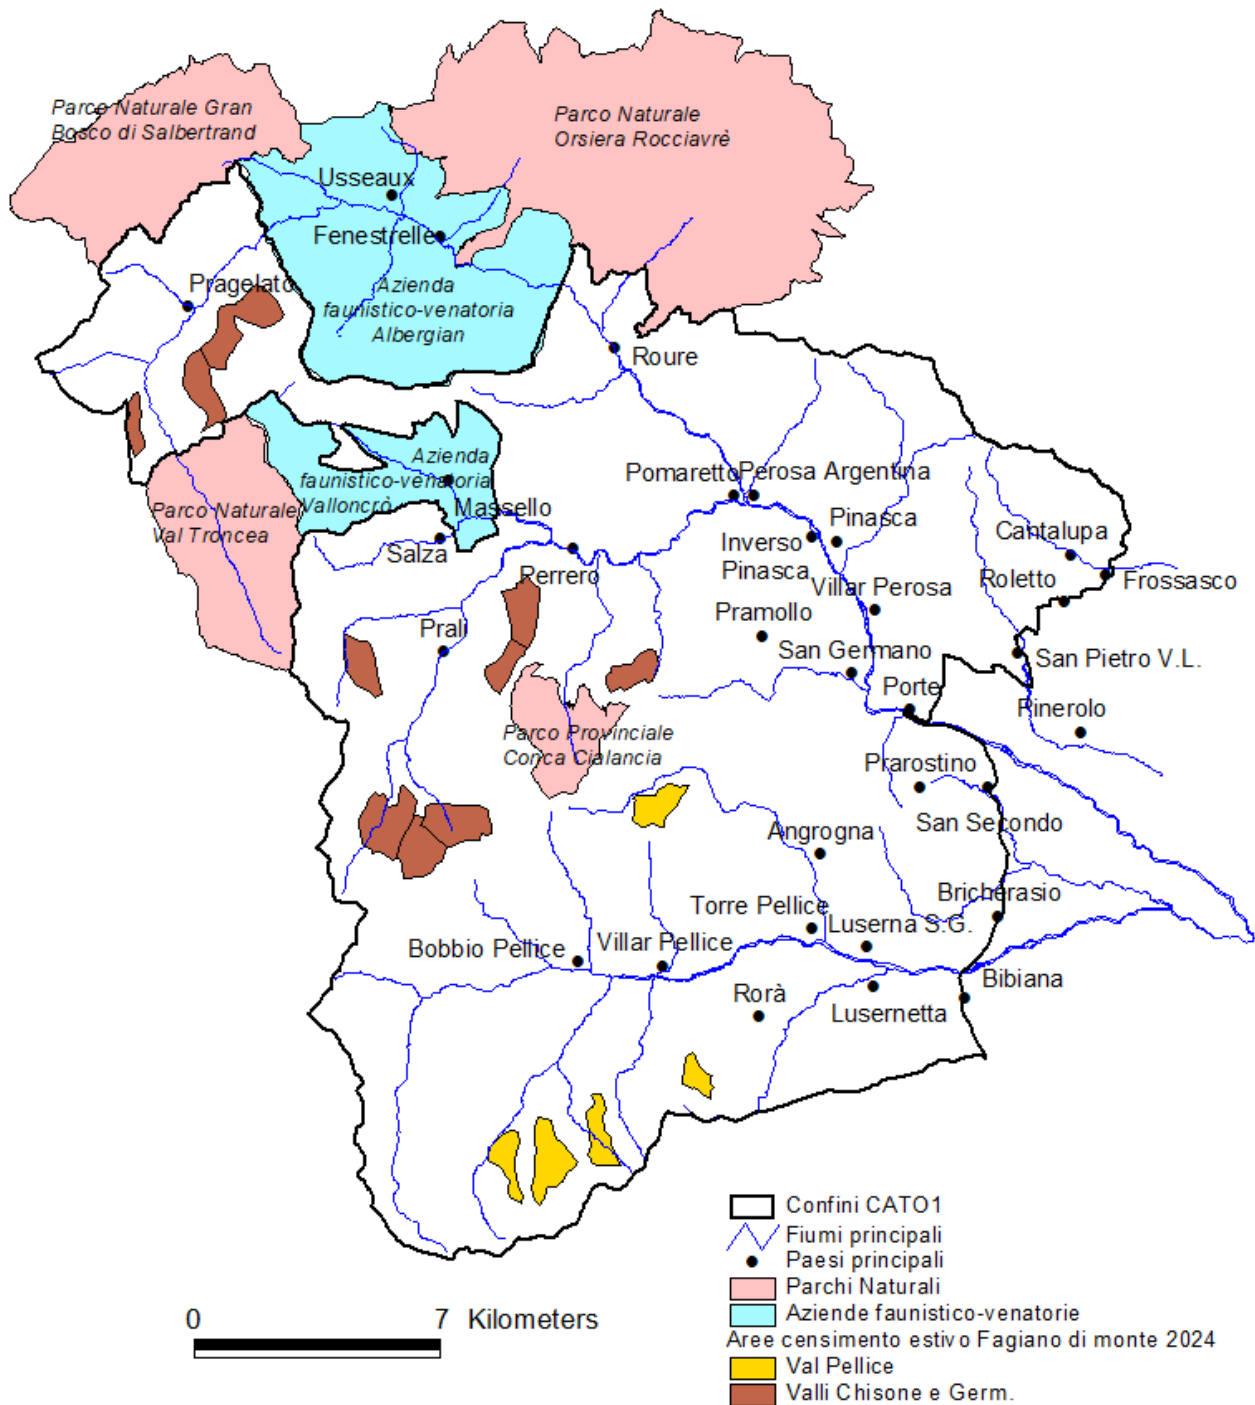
Parco Naturale Gran Bosco di Salbertrand

Parco Naturale Orsiera Rocciavrè

Usseaux

Fenestrelle

Pragelato

Azienda faunistico-venatoria Albergian

Roure

Azienda faunistico-venatoria Valloncrò

Parco Naturale Val Troncea

Massello

Salza

Pomaretto

Perosa Argentina

Pinasca

Inverso Pinasca

Cantalupa

Roletto

Frossasco

Villar Perosa

Perrero

Pramollo

Prali

San Germano

San Pietro V.L.

Porte

Pinerolo

Parco Provinciale Conca Cialancia

Prarostino

San Secondo

Angrogna

Bricherasio

Torre Pellice

Luserna S.G.

Bobbio Pellice

Villar Pellice

Bibiana

Rorà

Lusernetta

0

7 Kilometers

Confini CATO1

Fiumi principali

Paesi principali

Parchi Naturali

Aziende faunistico-venatorie

Aree censimento estivo Fagiano di monte 2024

Val Pellice

Valli Chisone e Germ.